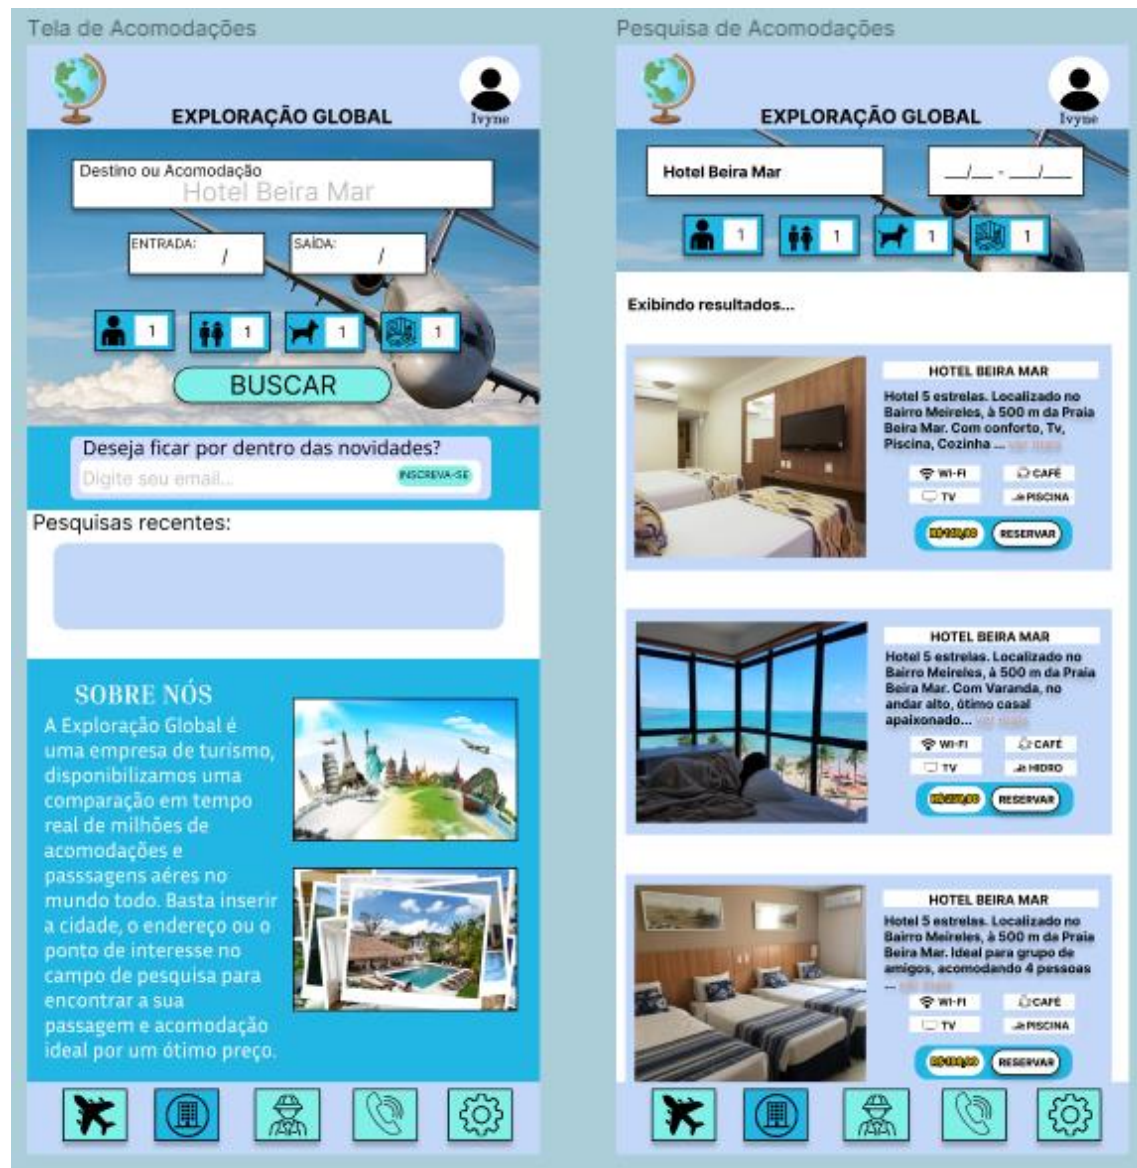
Tela de Acomodações

EXPLORAÇÃO GLOBAL

Ivyne

Destino ou Acomodação
Hotel Beira Mar

ENTRADA: /

SAÍDA: /

1 1 1 1

BUSCAR

Deseja ficar por dentro das novidades?

Digite seu email...

INSCREVA-SE

Pesquisas recentes:

SOBRE NÓS

A Exploração Global é uma empresa de turismo, disponibilizamos uma comparação em tempo real de milhões de acomodações e passsagens aéres no mundo todo. Basta inserir a cidade, o endereço ou o ponto de interesse no campo de pesquisa para encontrar a sua passagem e acomodação ideal por um ótimo preço.

Pesquisa de Acomodações

EXPLORAÇÃO GLOBAL

Ivyne

Hotel Beira Mar

__/__ - __/__

1 1 1 1

Exibindo resultados...

HOTEL BEIRA MAR

Hotel 5 estrelas. Localizado no Bairro Meireles, à 500 m da Praia Beira Mar. Com conforto, Tv, Piscina, Cozinha ... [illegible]

WI-FI CAFÉ
TV PISCINA

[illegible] RESERVAR

HOTEL BEIRA MAR

Hotel 5 estrelas. Localizado no Bairro Meireles, à 500 m da Praia Beira Mar. Com Varanda, no andar alto, ótimo casal apaixonado... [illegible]

WI-FI CAFÉ
TV HIDRO

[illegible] RESERVAR

HOTEL BEIRA MAR

Hotel 5 estrelas. Localizado no Bairro Meireles, à 500 m da Praia Beira Mar. Ideal para grupo de amigos, acomodando 4 pessoas ... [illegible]

WI-FI CAFÉ
TV PISCINA

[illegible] RESERVAR